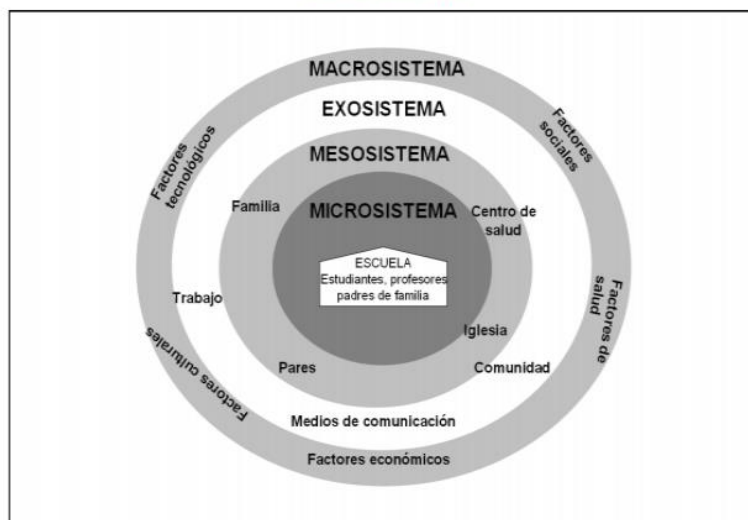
MACROSISTEMA

EXOSISTEMA

MESOSISTEMA

MICROSISTEMA

Factores tecnológicos

Factores sociales

Familia

Centro de salud

ESCUELA
Estudiantes, profesores padres de familia

Trabajo

Factores de salud

Iglesia

Factores culturales

Pares

Comunidad

Medios de comunicación

Factores económicos